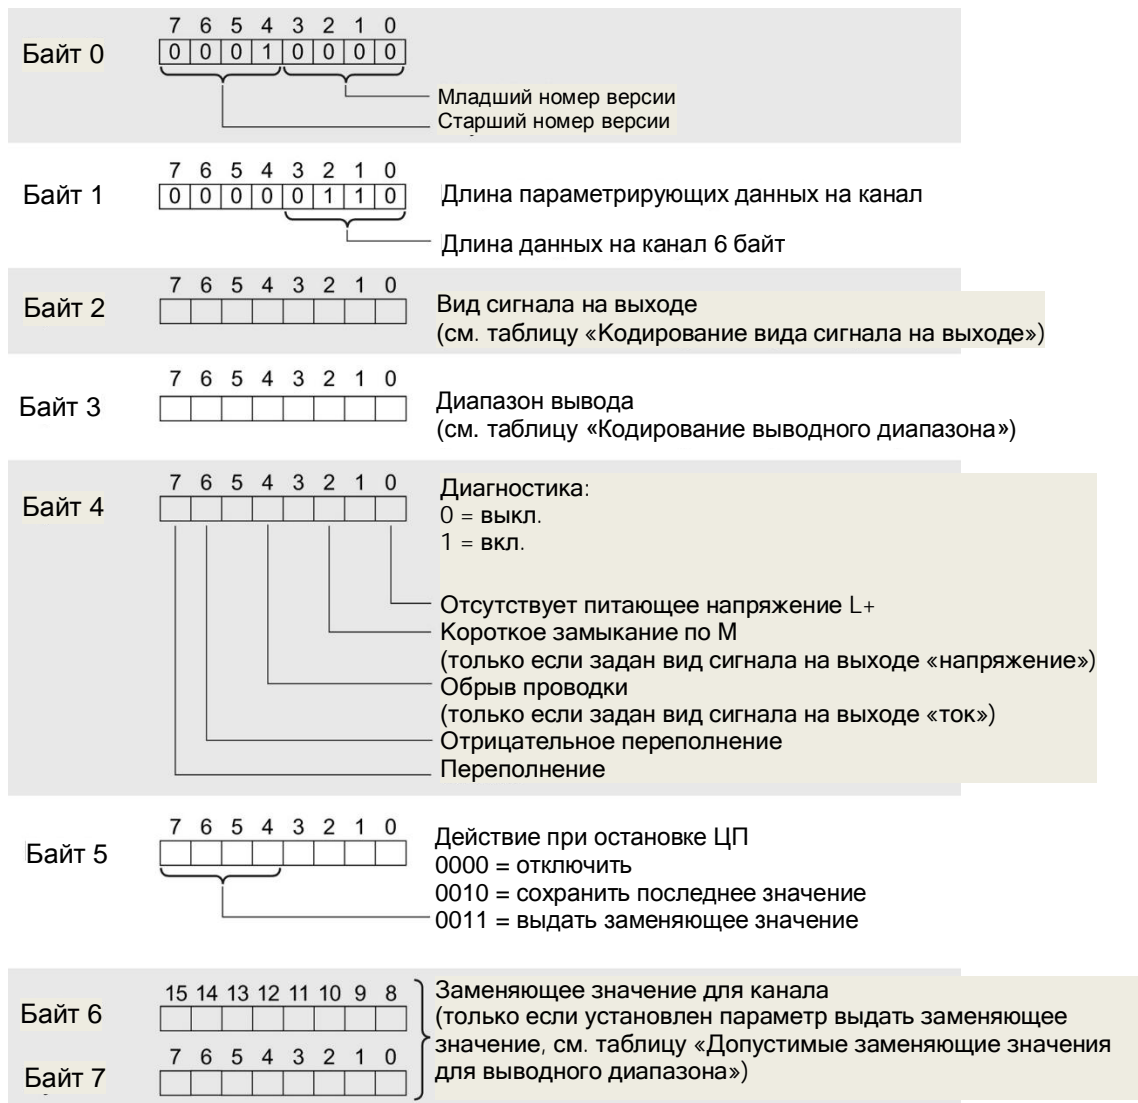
Байт 0
7 6 5 4 3 2 1 0
0 0 0 1 0 0 0 0
Младший номер версии
Старший номер версии

Байт 1
7 6 5 4 3 2 1 0
0 0 0 0 0 1 1 0
Длина параметрирующих данных на канал
Длина данных на канал 6 байт

Байт 2
7 6 5 4 3 2 1 0
Вид сигнала на выходе
(см. таблицу «Кодирование вида сигнала на выходе»)

Байт 3
7 6 5 4 3 2 1 0
Диапазон вывода
(см. таблицу «Кодирование выводного диапазона»)

Байт 4
7 6 5 4 3 2 1 0
Диагностика:
0 = выкл.
1 = вкл.
Отсутствует питающее напряжение L+
Короткое замыкание по М
(только если задан вид сигнала на выходе «напряжение»)
Обрыв проводки
(только если задан вид сигнала на выходе «ток»)
Отрицательное переполнение
Переполнение

Байт 5
7 6 5 4 3 2 1 0
Действие при остановке ЦП
0000 = отключить
0010 = сохранить последнее значение
0011 = выдать заменяющее значение

Байт 6
15 14 13 12 11 10 9 8
Байт 7
7 6 5 4 3 2 1 0
Заменяющее значение для канала
(только если установлен параметр выдать заменяющее значение, см. таблицу «Допустимые заменяющие значения для выводного диапазона»)